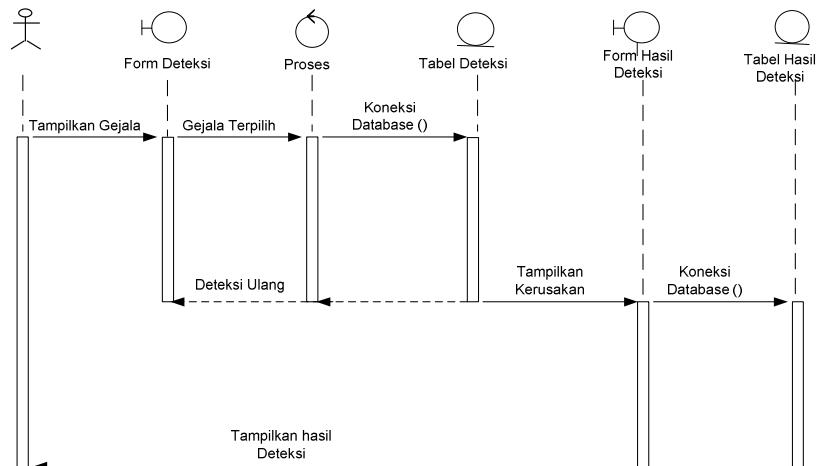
Form Deteksi

Proses

Tabel Deteksi

Form Hasil Deteksi

Tabel Hasil Deteksi

Tampilkan Gejala

Gejala Terpilih

Koneksi Database ()

Deteksi Ulang

Tampilkan Kerusakan

Koneksi Database ()

Tampilkan hasil Deteksi